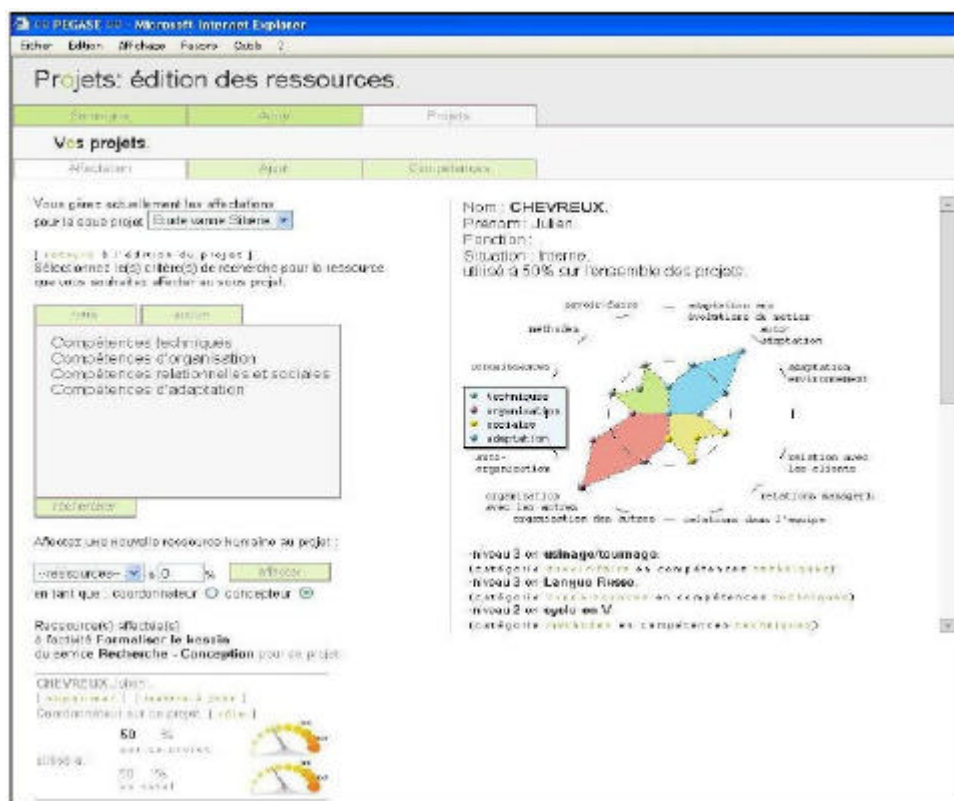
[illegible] PEGASE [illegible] - Microsoft Internet Explorer
Fichier Edition Affichage Favoris Outils ?

Projets: édition des ressources.

Stratégie | Accueil | Projets

Vos projets.

Affectation | Ajout | Compétences

Vous gérez actuellement les affectations pour le sous projet Etude usine Sibérie

[ retour à l'édition du projet ]
Sélectionnez le(s) critère(s) de recherche pour la ressource que vous souhaitez affecter au sous projet.

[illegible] | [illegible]

Compétences techniques
Compétences d'organisation
Compétences relationnelles et sociales
Compétences d'adaptation

rechercher

Affectez une nouvelle ressource humaine au projet :

--ressources-- à 0 % Affecter
en tant que : coordonnateur ○ concepteur ⊙

Ressource(s) affectée(s)
à l'activité Formaliser le besoin
du service Recherche - Conception pour ce projet.

CHEVREUX Julien
[ supprimer ] [ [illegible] ]
Coordonnateur sur ce projet. [ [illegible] ]
utilisé à: 50 % sur ce projet
50 % au total

Nom : CHEVREUX.
Prénom : Julien.
Fonction :
Situation : Interne.
utilisé à 50% sur l'ensemble des projets.

savoir-faire
adaptation aux évolutions du métier
méthodes
auto-adaptation
connaissances
adaptation environnement
techniques
organisation
sociales
adaptation
auto-organisation
relation avec les clients
organisation avec les autres
relations managers
coordination des autres
relations dans l'équipe

-niveau 3 en usinage/tournage.
(catégorie savoir-faire en compétences techniques)
-niveau 3 en Langue Russe.
(catégorie connaissances en compétences techniques)
-niveau 2 en cycle en V.
(catégorie méthodes en compétences techniques)